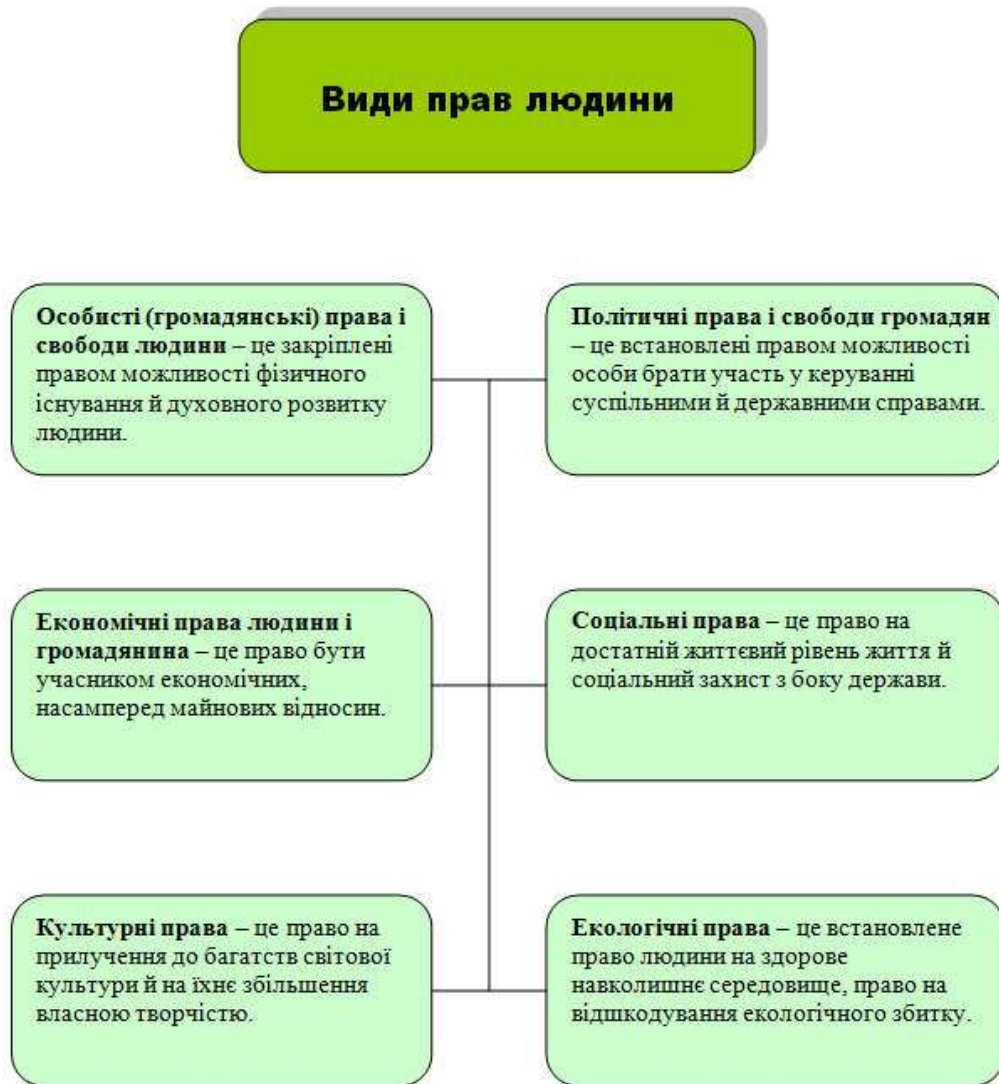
Види прав людини

Особисті (громадянські) права і свободи людини – це закріплені правом можливості фізичного існування й духовного розвитку людини.

Політичні права і свободи громадян – це встановлені правом можливості особи брати участь у керуванні суспільними й державними справами.

Економічні права людини і громадянина – це право бути учасником економічних, насамперед майнових відносин.

Соціальні права – це право на достатній життєвий рівень життя й соціальний захист з боку держави.

Культурні права – це право на прилучення до багатств світової культури й на їхнє збільшення власною творчістю.

Екологічні права – це встановлене право людини на здорове навколишнє середовище, право на відшкодування екологічного збитку.